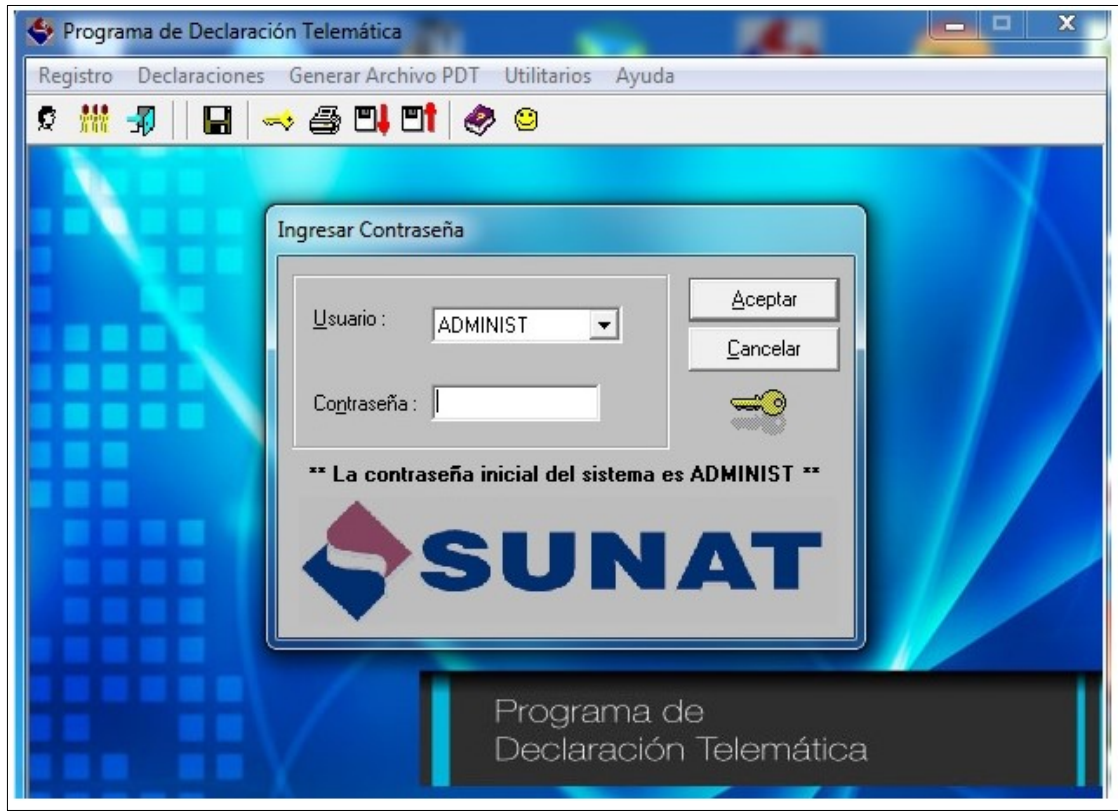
Programa de Declaración Telemática

Registro Declaraciones Generar Archivo PDT Utilitarios Ayuda

Ingresar Contraseña

Usuario : ADMINIST

Contraseña :

Aceptar

Cancelar

** La contraseña inicial del sistema es ADMINIST **

SUNAT

Programa de Declaración Telemática